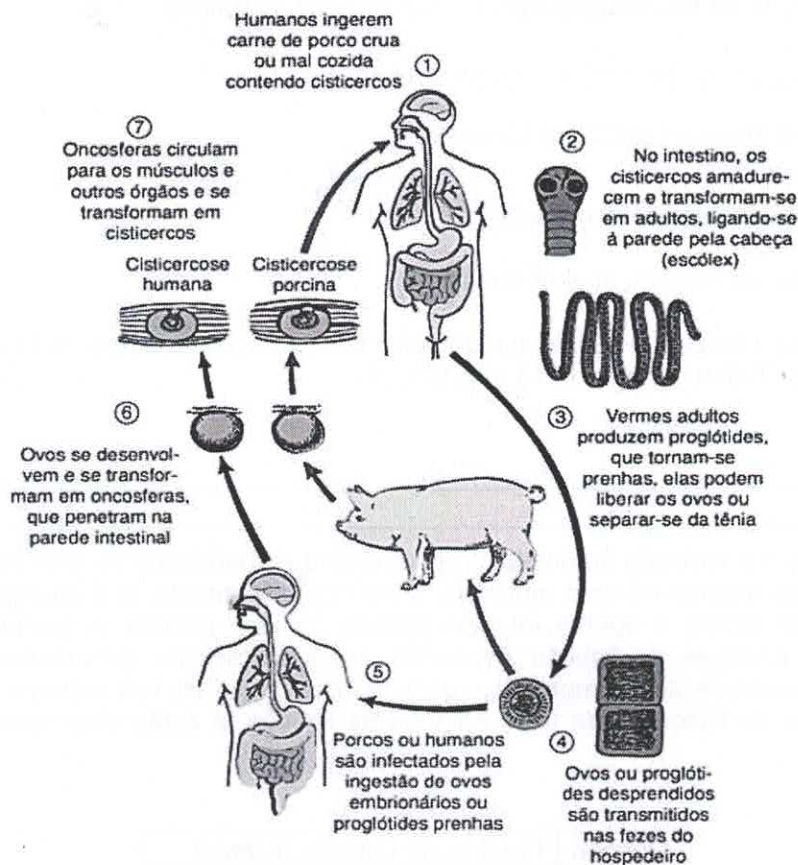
Humanos ingerem carne de porco crua ou mal cozida contendo cisticercos
①

⑦
Oncosferas circulam para os músculos e outros órgãos e se transformam em cisticercos

②
No intestino, os cisticercos amadurecem e transformam-se em adultos, ligando-se à parede pela cabeça (escólex)

Cisticercose humana

Cisticercose porcina

⑥
Ovos se desenvolvem e se transformam em oncosferas, que penetram na parede intestinal

③
Vermes adultos produzem proglótides, que tornam-se prenhas, elas podem liberar os ovos ou separar-se da tênia

⑤
Porcos ou humanos são infectados pela ingestão de ovos embrionários ou proglótides prenhas

④
Ovos ou proglótides desprendidos são transmitidos nas fezes do hospedeiro